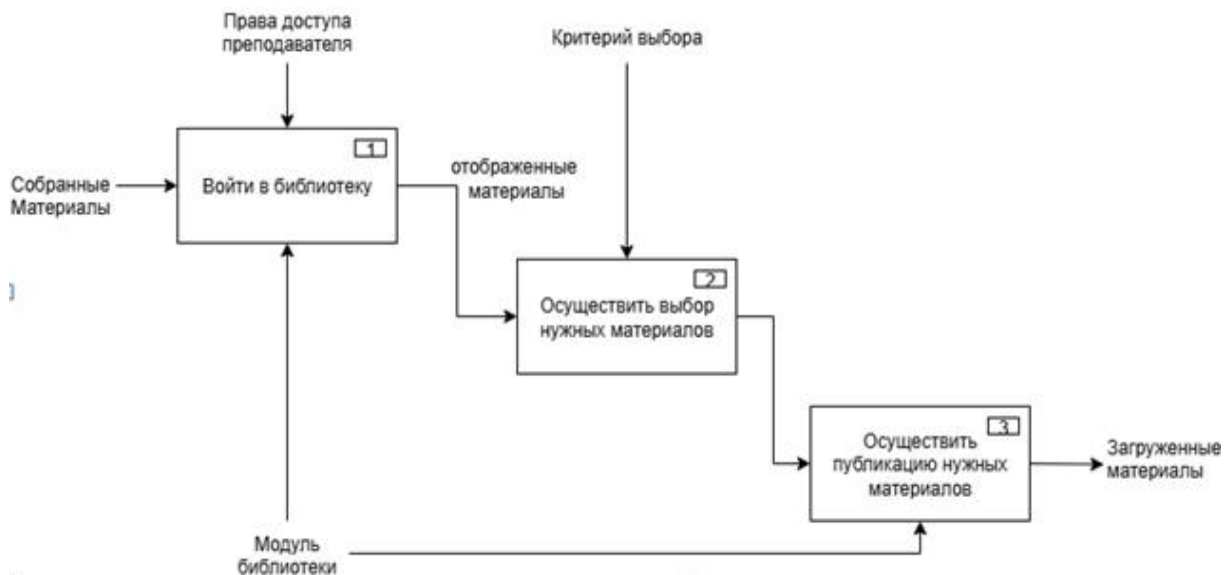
Права доступа преподавателя

Критерий выбора

1

Собранные Материалы

Войти в библиотеку

отображенные материалы

2

Осуществить выбор нужных материалов

3

Осуществить публикацию нужных материалов

Загруженные материалы

Модуль библиотеки